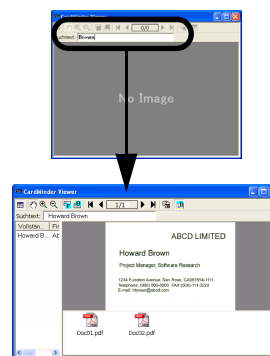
CardMinder Viewer
0/0
Suchtext: Brown
No Image

CardMinder Viewer
1/1
Suchtext: Howard Brown
Vollstän... | Fir
Howard B... | Ak

ABCD LIMITED
Howard Brown
Project Manager, Software Research
1234 Function Avenue, San Rose, CA987654-1111
Telephone: (000) 000-0000 FAX:(000)-111-2222
E-mail: hbrown@abcd.com

Doc01.pdf
Doc02.pdf